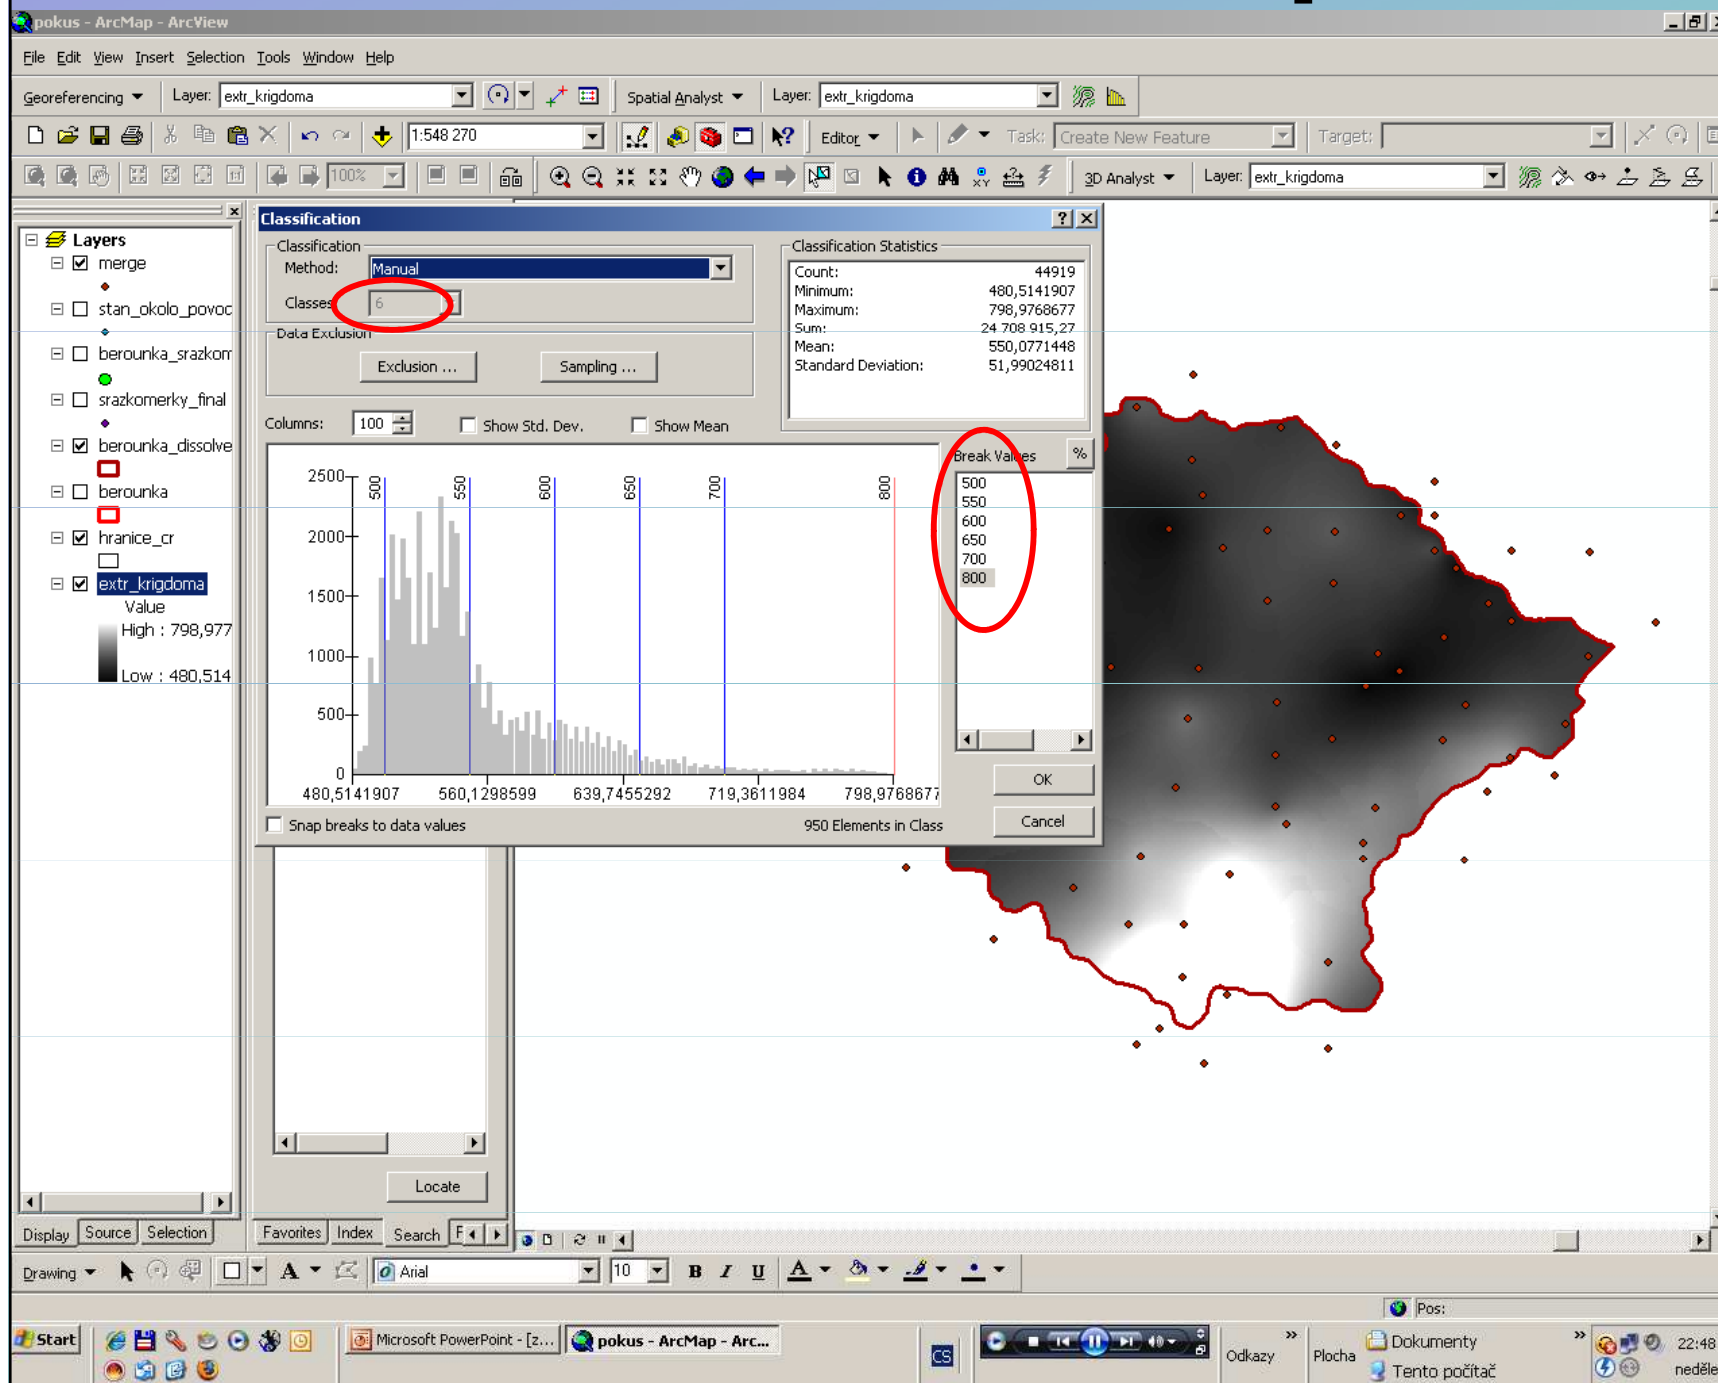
pokus - ArcMap - ArcView

File Edit View Insert Selection Tools Window Help

Georeferencing Layer: extr_krigdoma Spatial Analyst Layer: extr_krigdoma

1:548 270 Editor Task: Create New Feature Target:

100% 3D Analyst Layer: extr_krigdoma

Layers
merge
stan_okolo_povoc
berounka_srazkom
srazkomerky_final
berounka_dissolve
berounka
hranice_cr
extr_krigdoma
Value
High : 798,977
Low : 480,514

Classification

Classification
Method: Manual
Classes 6

Data Exclusion
Exclusion ...
Sampling ...

Classification Statistics
| Count: | 44919 |
|---|---|
| Minimum: | 480,5141907 |
| Maximum: | 798,9768677 |
| Sum: | 24 708 915,27 |
| Mean: | 550,0771448 |
| Standard Deviation: | 51,99024811 |

Columns: 100 Show Std. Dev. Show Mean

2500
2000
1500
1000
500
0
500 550 600 650 700 800
480,5141907 560,1298599 639,7455292 719,3611984 798,9768677

Break Values %
500
550
600
650
700
800

OK
Cancel

Snap breaks to data values
950 Elements in Class

Locate

Display Source Selection Favorites Index Search

Drawing Arial 10 B I U A

Pos:

Start Microsoft PowerPoint - [z... pokus - ArcMap - Arc... CS Odkazy Plocha Dokumenty Tento počítač 22:48 neděle